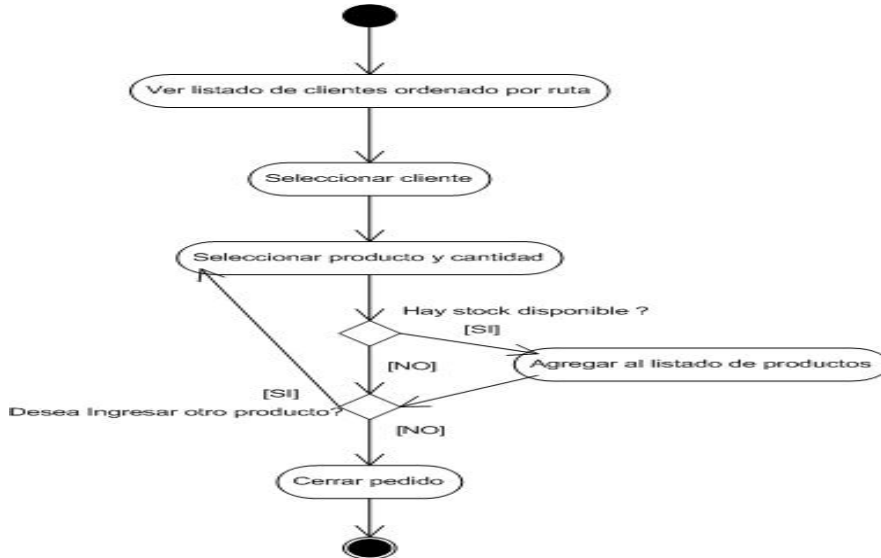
Ver listado de clientes ordenado por ruta

Seleccionar cliente

Seleccionar producto y cantidad

Hay stock disponible ?

[SI]

[NO]

Agregar al listado de productos

[SI]

Desea Ingresar otro producto?

[NO]

Cerrar pedido